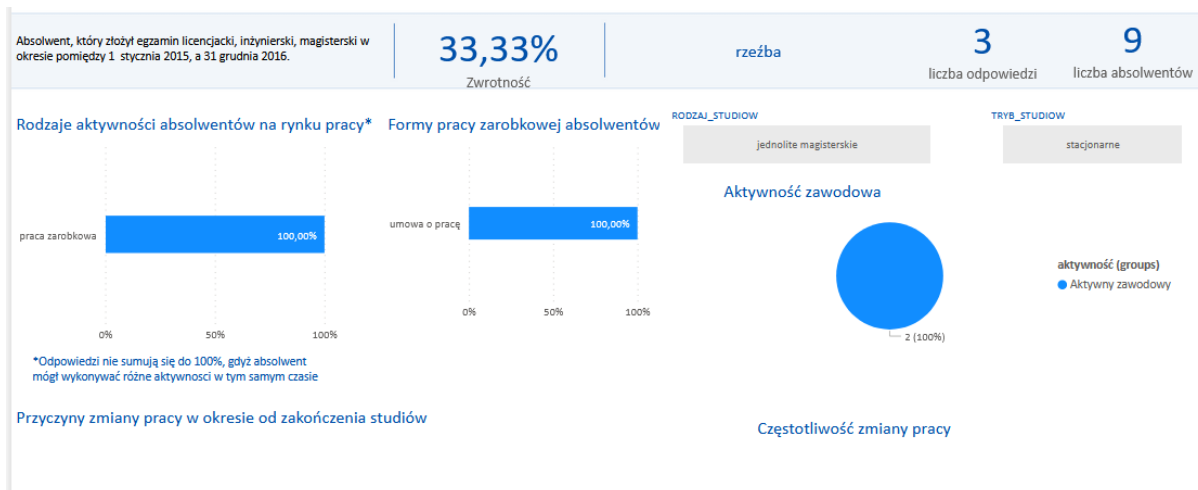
Absolwent, który złożył egzamin licencjacki, inżynierski, magisterski w okresie pomiędzy 1 stycznia 2015, a 31 grudnia 2016.

33,33%
Zwrotność

rzeźba

3
liczba odpowiedzi

9
liczba absolwentów

Rodzaje aktywności absolwentów na rynku pracy*

| | |
|---|---|
| praca zarobkowa | 100,00% |

0% 50% 100%

*Odpowiedzi nie sumują się do 100%, gdyż absolwent mógł wykonywać różne aktywnosci w tym samym czasie

Formy pracy zarobkowej absolwentów

| | |
|---|---|
| umowa o pracę | 100,00% |

0% 50% 100%

RODZAJ_STUDIOW
jednolite magisterskie

TRYB_STUDIOW
stacjonarne

Aktywność zawodowa

aktywność (groups)
Aktywny zawodowy

2 (100%)

Przyczyny zmiany pracy w okresie od zakończenia studiów

Częstotliwość zmiany pracy